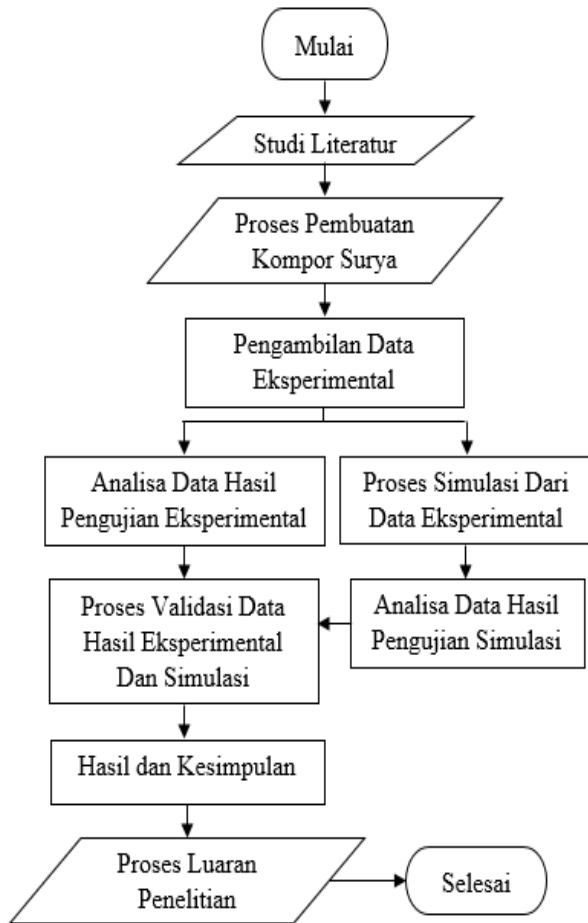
Mulai

Studi Literatur

Proses Pembuatan Kompor Surya

Pengambilan Data Eksperimental

Analisa Data Hasil Pengujian Eksperimental

Proses Simulasi Dari Data Eksperimental

Proses Validasi Data Hasil Eksperimental Dan Simulasi

Analisa Data Hasil Pengujian Simulasi

Hasil dan Kesimpulan

Proses Luaran Penelitian

Selesai